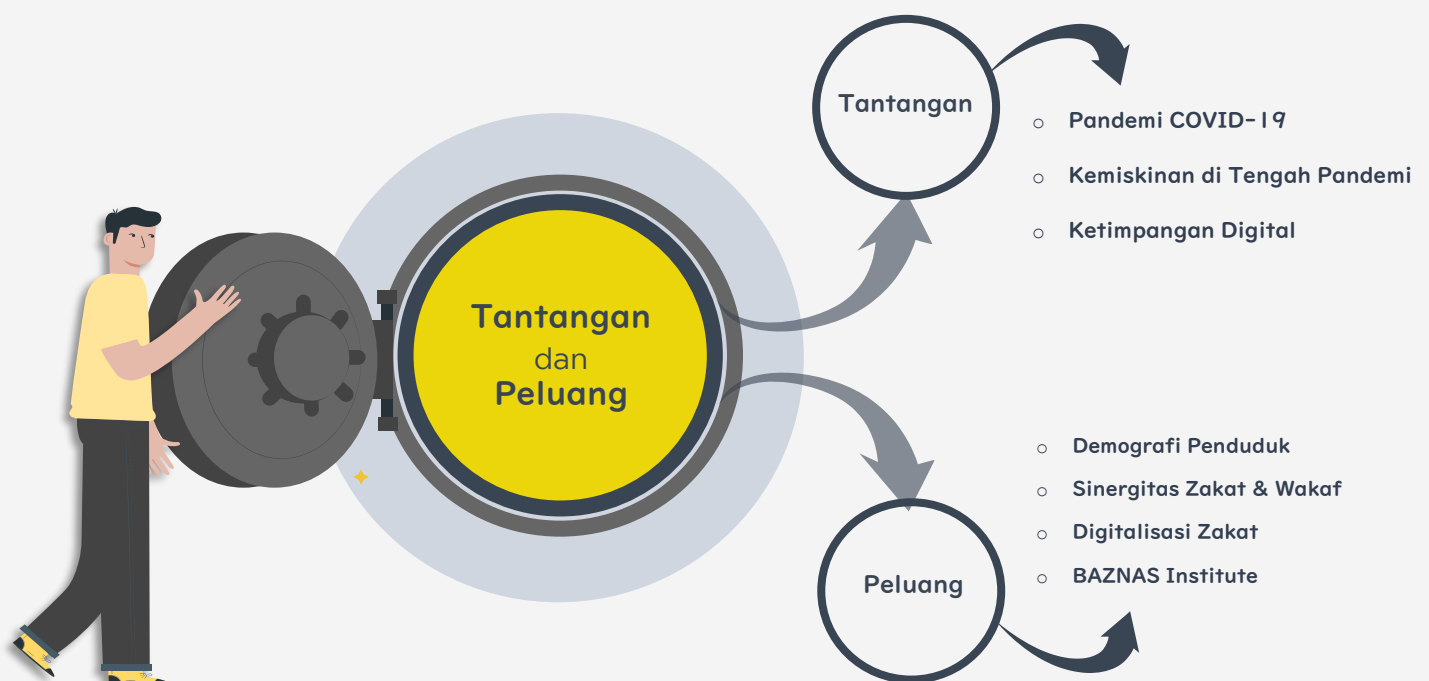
Tantangan dan Peluang

Tantangan

- Pandemi COVID-19
- Kemiskinan di Tengah Pandemi
- Ketimpangan Digital

Peluang

- Demografi Penduduk
- Sinergitas Zakat & Wakaf
- Digitalisasi Zakat
- BAZNAS Institute